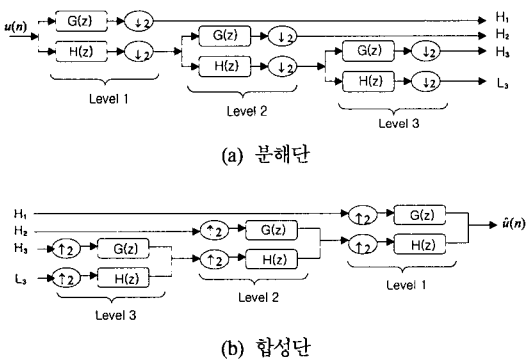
$u(n)$

G(z) $\downarrow 2$ $H_1$

H(z) $\downarrow 2$

G(z) $\downarrow 2$ $H_2$

H(z) $\downarrow 2$

G(z) $\downarrow 2$ $H_3$

H(z) $\downarrow 2$ $L_3$

Level 1

Level 2

Level 3

(a) 분해단

$H_1$

$H_2$

$H_3$ $\uparrow 2$ G(z)

$L_3$ $\uparrow 2$ H(z)

$\uparrow 2$ G(z)

$\uparrow 2$ H(z)

$\uparrow 2$ G(z)

$\uparrow 2$ H(z)

$\hat{u}(n)$

Level 3

Level 2

Level 1

(b) 합성단